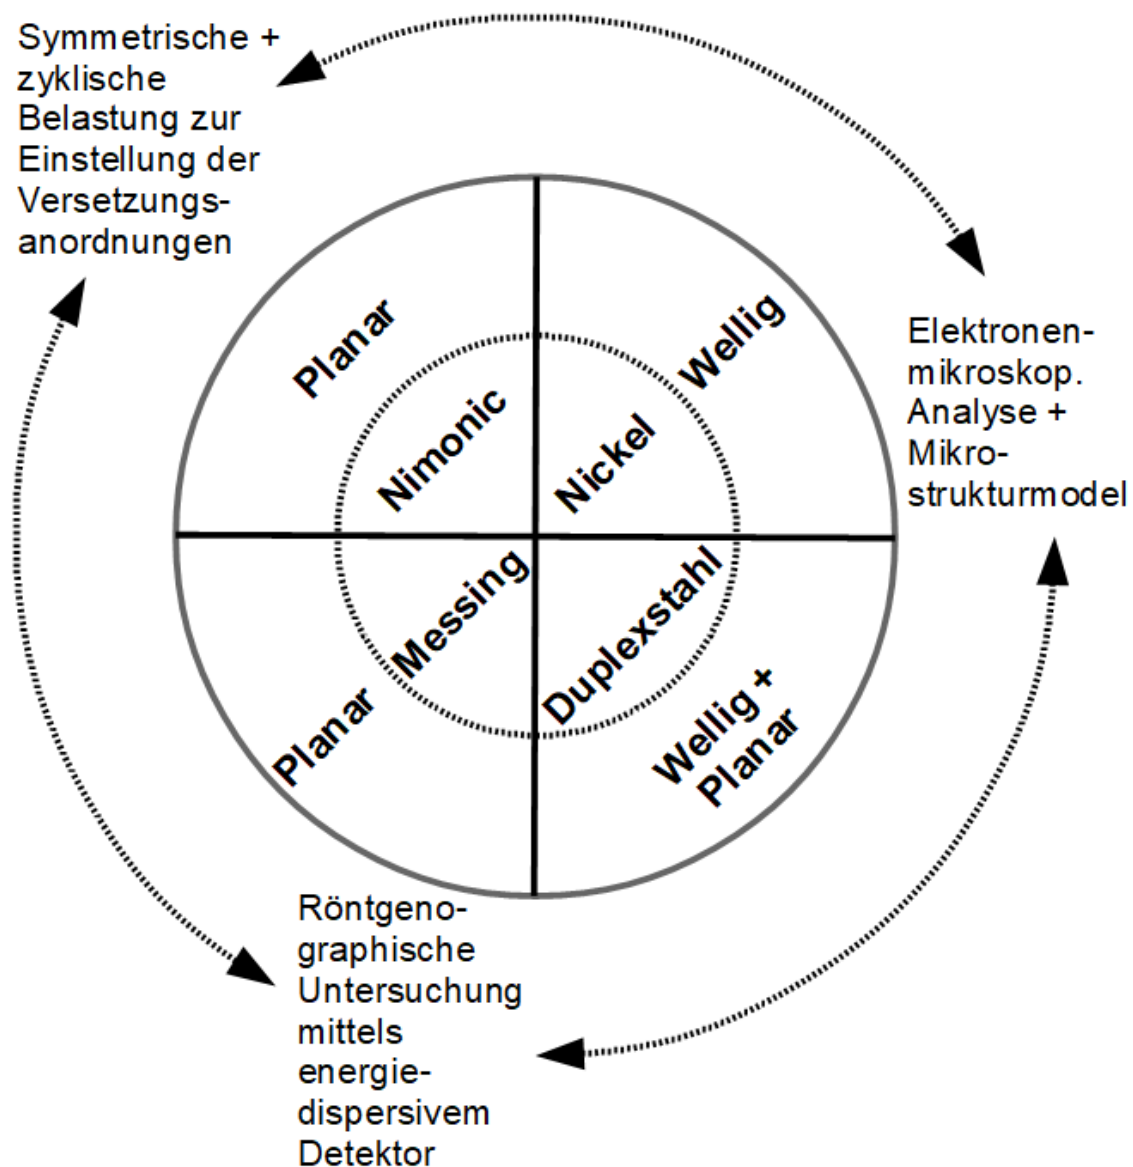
Symmetrische + zyklische Belastung zur Einstellung der Versetzungsanordnungen

Elektronenmikroskop. Analyse + Mikrostrukturmodel

Planar

Wellig

Nimonic

Nickel

Messing

Duplexstahl

Planar

Wellig + Planar

Röntgenographische Untersuchung mittels energiedispersivem Detektor